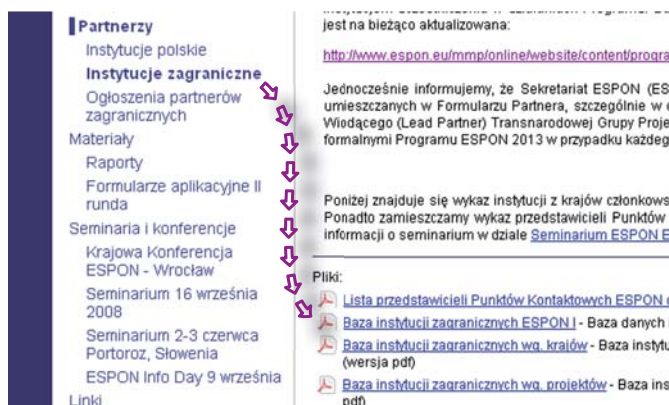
Partnerzy
Instytucje polskie
Instytucje zagraniczne
Ogłoszenia partnerów zagranicznych
Materiały
Raporty
Formularze aplikacyjne II runda
Seminaria i konferencje
Krajowa Konferencja ESPON - Wrocław
Seminarium 16 września 2008
Seminarium 2-3 czerwca Portoroz, Słowenia
ESPON Info Day 9 września
Linki

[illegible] jest na bieżąco aktualizowana:

http://www.espon.eu/mmp/online/website/content/progra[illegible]

Jednocześnie informujemy, że Sekretariat ESPON (ES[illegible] umieszczanych w Formularzu Partnera, szczególnie w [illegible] Wiodącego (Lead Partner) Transnarodowej Grupy Proje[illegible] formalnymi Programu ESPON 2013 w przypadku każdeg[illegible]

Poniżej znajduje się wykaz instytucji z krajów członkows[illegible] Ponadto zamieszczamy wykaz przedstawicieli Punktów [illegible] informacji o seminarium w dziale Seminarium ESPON E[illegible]

Pliki:
Lista przedstawicieli Punktów Kontaktowych ESPON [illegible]
Baza instytucji zagranicznych ESPON I - Baza danych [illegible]
Baza instytucji zagranicznych wg. krajów - Baza instytu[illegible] (wersja pdf)
Baza instytucji zagranicznych wg. projektów - Baza ins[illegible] pdf)